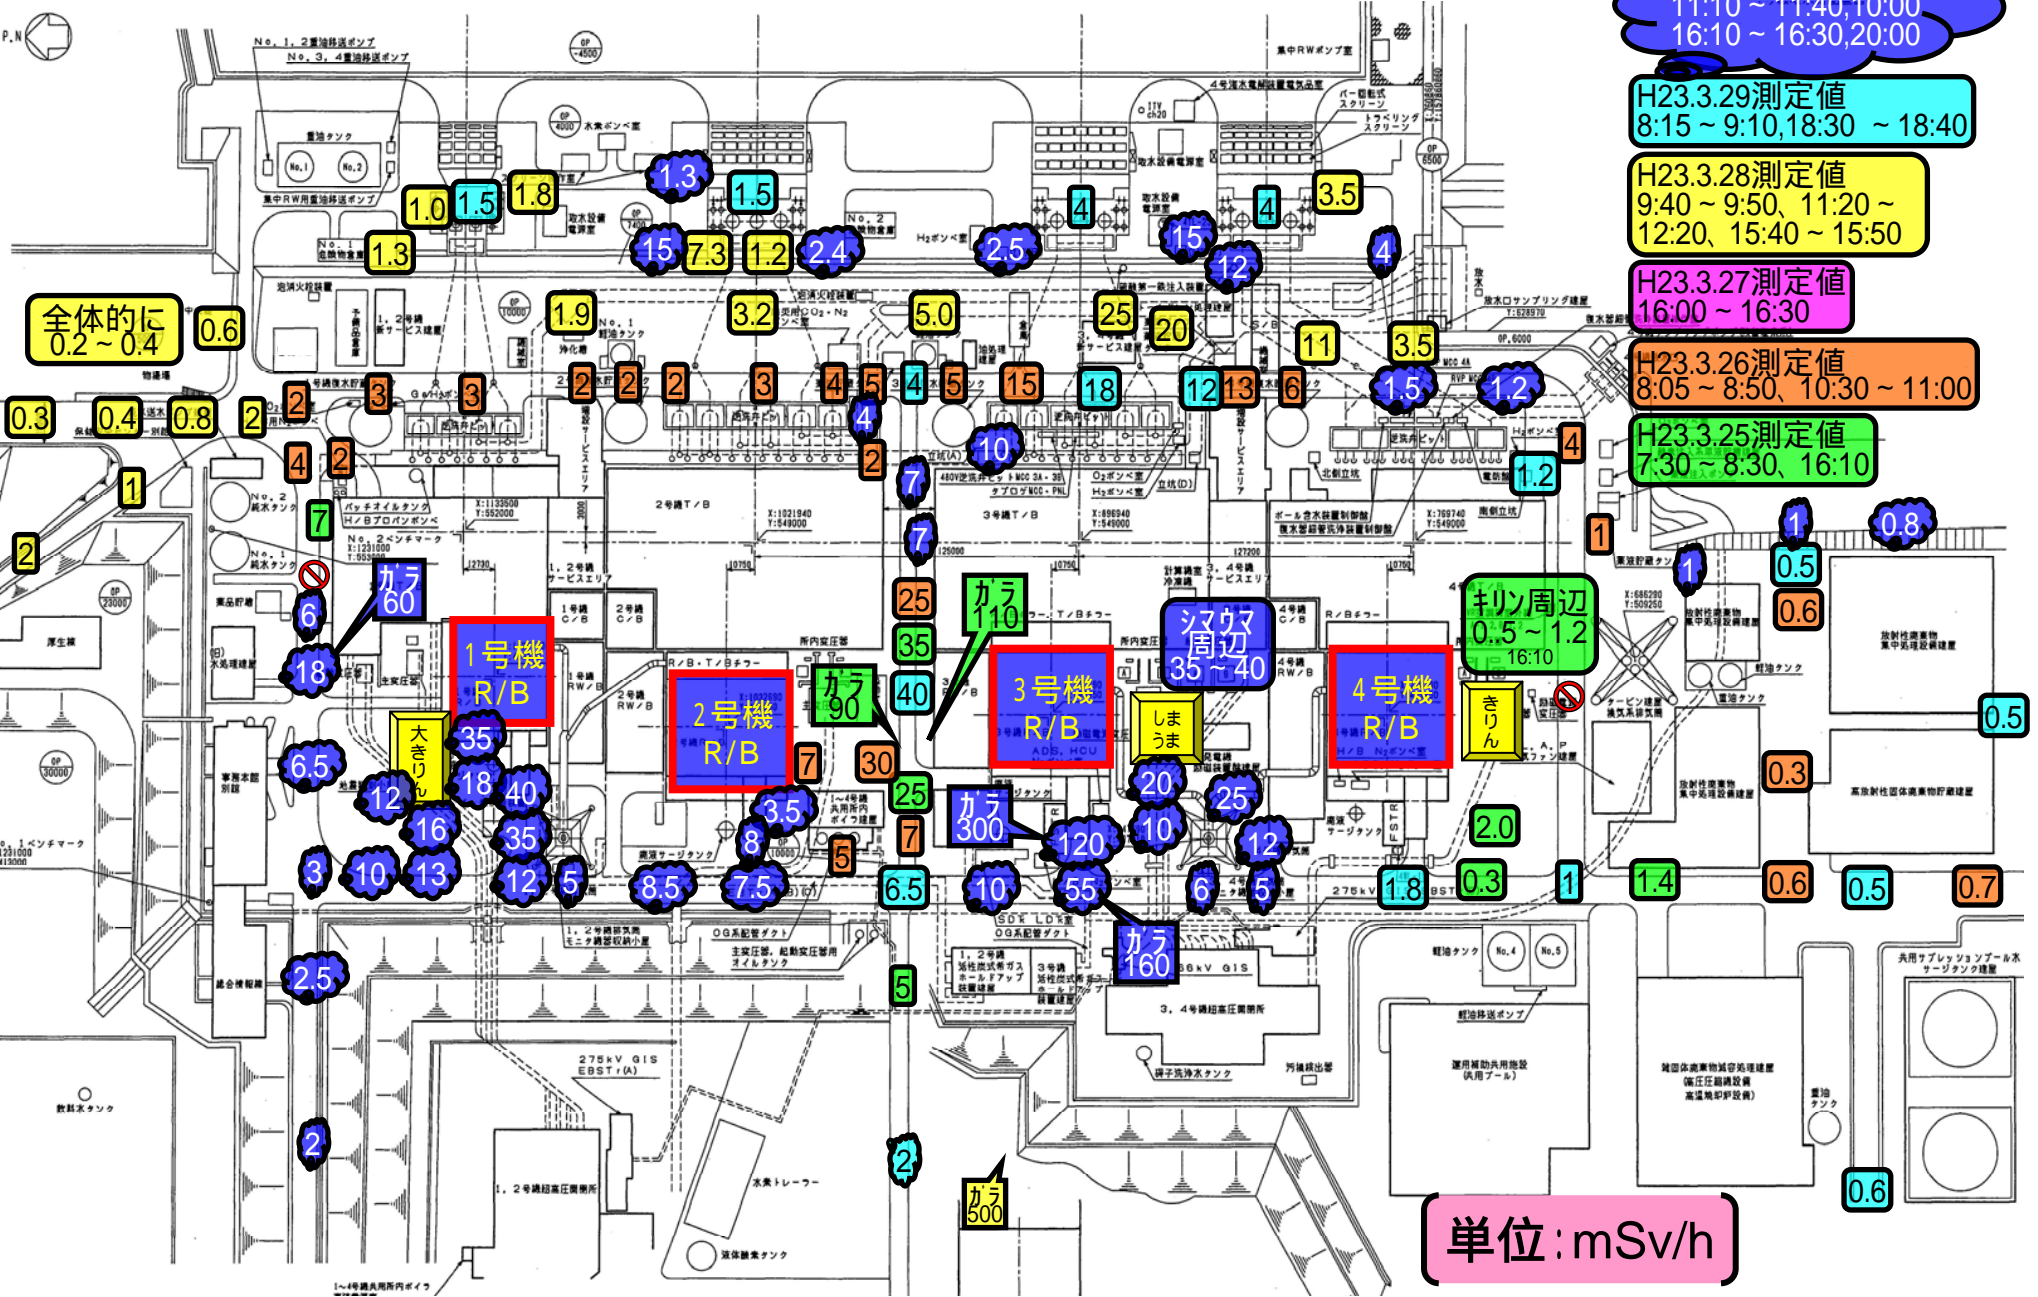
11:10 ~ 11:40,10:00
16:10 ~ 16:30,20:00

H23.3.29測定値
8:15 ~ 9:10,18:30 ~ 18:40

H23.3.28測定値
9:40 ~ 9:50、11:20 ~ 12:20、15:40 ~ 15:50

H23.3.27測定値
16:00 ~ 16:30

H23.3.26測定値
8:05 ~ 8:50、10:30 ~ 11:00

H23.3.25測定値
7:30 ~ 8:30、16:10

全体的に
0.2 ~ 0.4

0.6 0.3 0.4 0.8 2 1.0 1.5 1.8 1.3 1.3 1.5 15 7.3 1.2 2.4 2.5 4 15 4 3.5 12 4 1.9 3.2 5.0 25 20 11 3.5 2 3 3 2 2 2 3 4 5 4 5 15 18 12 13 6 1.5 1.2 4 2 4 2 10 4 1.2 1 7 2 7 1 0.8 1 0.5 7 0.6 6 18

ガラ
60

ガラ
110

ガラ
90

ガラ
300

ガラ
160

ガラ
500

シマウマ
周辺
35 ~ 40

キリン周辺
0.5 ~ 1.2
16:10

1号機
R/B

2号機
R/B

3号機
R/B

4号機
R/B

大きりん

しまうま

きりん

25 35 40 30 7 6.5 35 18 40 12 16 35 3 10 13 12 5 8.5 7.5 3.5 8 25 7 5 6.5 10 55 120 20 10 25 12 6 5 1.8 0.3 2.0 1 1.4 0.6 0.5 0.7 0.3 0.5 2.5 2 5 2 0.6

単位:mSv/h